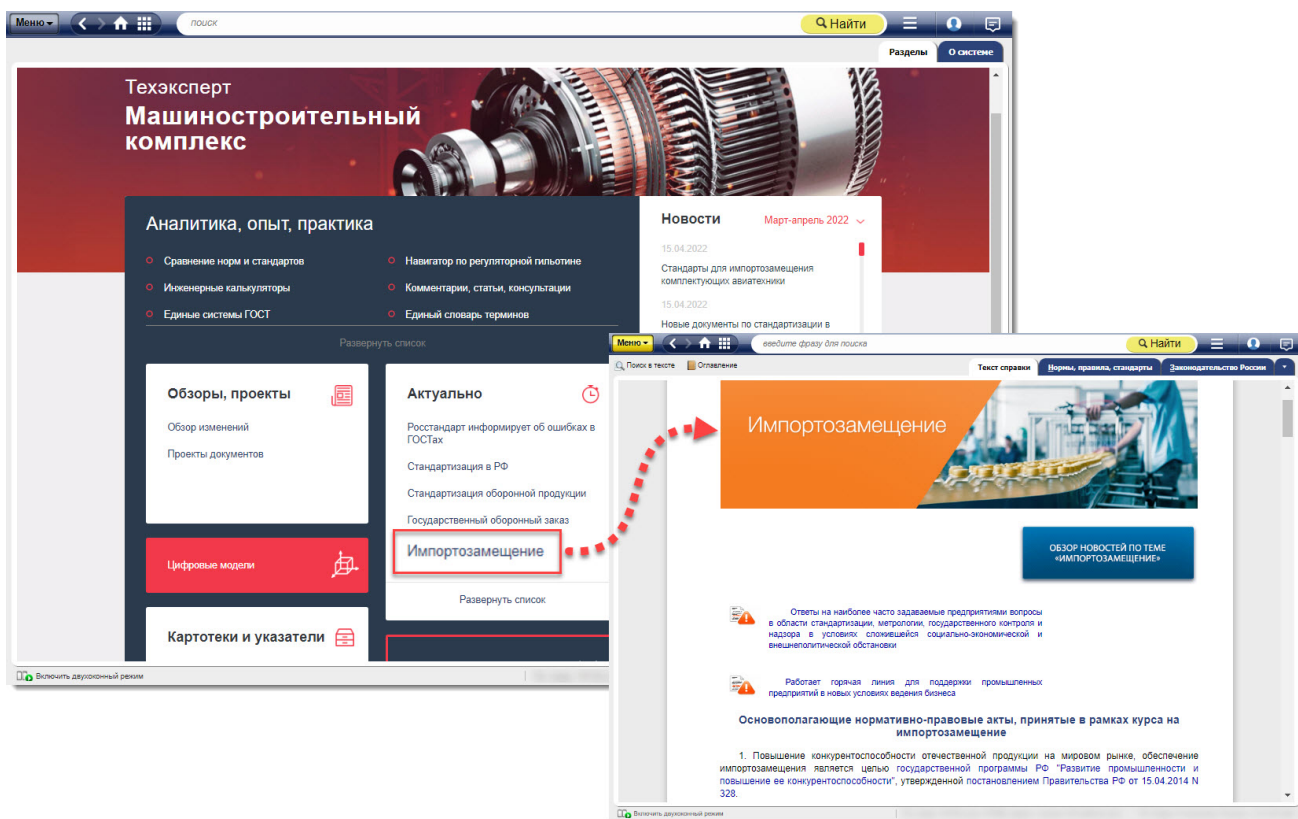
Меню
поиск
Найти
Разделы
О системе

Техэксперт
Машиностроительный комплекс

Аналитика, опыт, практика
Сравнение норм и стандартов
Навигатор по регуляторной гильотине
Инженерные калькуляторы
Комментарии, статьи, консультации
Единые системы ГОСТ
Единый словарь терминов
Развернуть список

Новости
Март-апрель 2022
15.04.2022
Стандарты для импортозамещения комплектующих авиатехники
15.04.2022
Новые документы по стандартизации в

Обзоры, проекты
Обзор изменений
Проекты документов

Актуально
Росстандарт информирует об ошибках в ГОСТах
Стандартизация в РФ
Стандартизация оборонной продукции
Государственный оборонный заказ
Импортозамещение
Развернуть список

Цифровые модели

Картотеки и указатели

Включить двухоконный режим

Меню
введите фразу для поиска
Найти
Поиск в тексте
Оглавление
Текст справки
Нормы, правила, стандарты
Законодательство России

Импортозамещение

ОБЗОР НОВОСТЕЙ ПО ТЕМЕ «ИМПОРТОЗАМЕЩЕНИЕ»

Ответы на наиболее часто задаваемые предприятиями вопросы в области стандартизации, метрологии, государственного контроля и надзора в условиях сложившейся социально-экономической и внешнеполитической обстановки

Работает горячая линия для поддержки промышленных предприятий в новых условиях ведения бизнеса

Основополагающие нормативно-правовые акты, принятые в рамках курса на импортозамещение

1. Повышение конкурентоспособности отечественной продукции на мировом рынке, обеспечение импортозамещения является целью государственной программы РФ "Развитие промышленности и повышение ее конкурентоспособности", утвержденной постановлением Правительства РФ от 15.04.2014 N 328.

Включить двухоконный режим